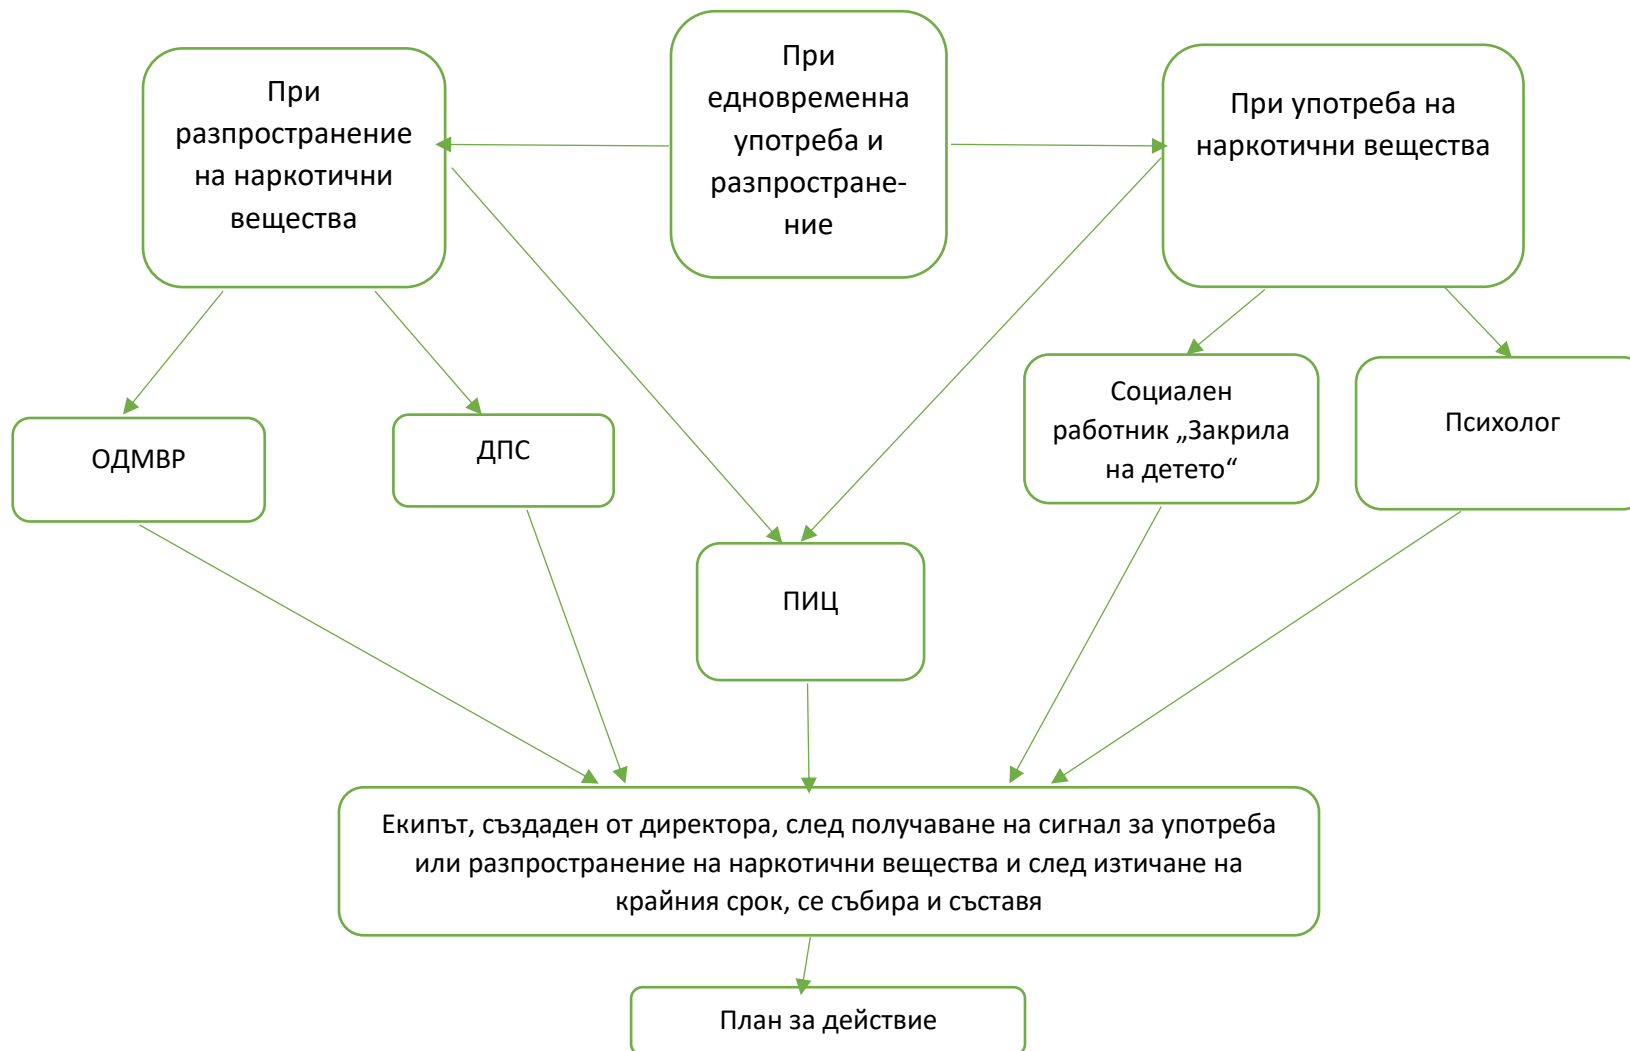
При разпространение на наркотични вещества

При едновременна употреба и разпростране-ние

При употреба на наркотични вещества

ОДМВР

ДПС

Социален работник „Закрила на детето“

Психолог

ПИЦ

Екипът, създаден от директора, след получаване на сигнал за употреба или разпространение на наркотични вещества и след изтичане на крайния срок, се събира и съставя

План за действие